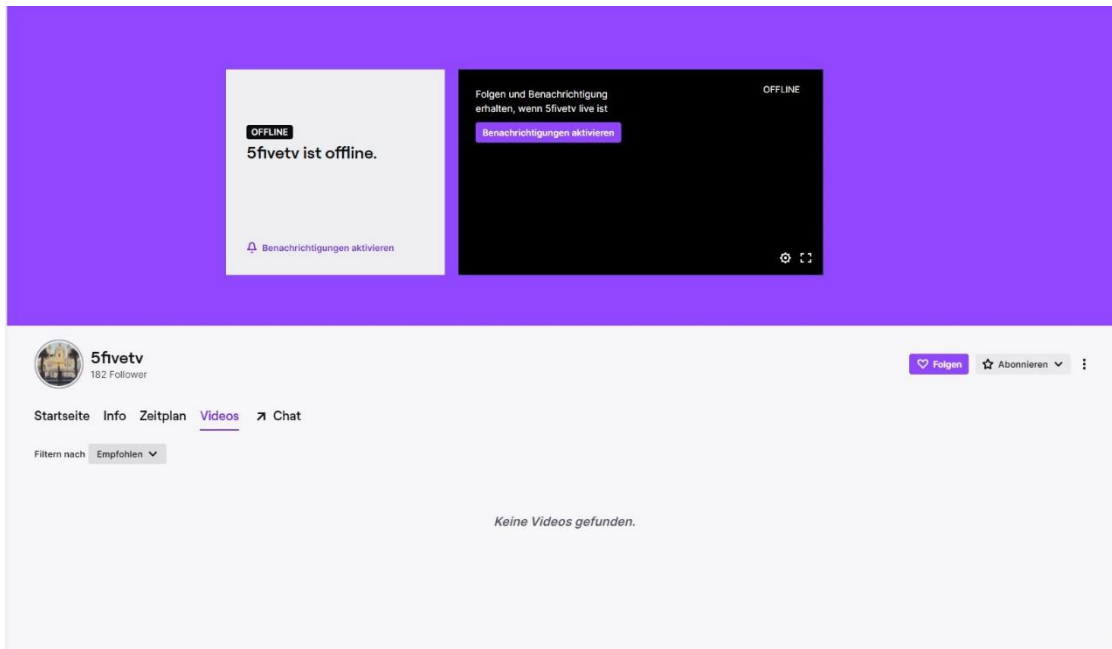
OFFLINE
5fivetv ist offline.

Benachrichtigungen aktivieren

Folgen und Benachrichtigung erhalten, wenn 5fivetv live ist

Benachrichtigungen aktivieren

OFFLINE

5fivetv
182 Follower

Folgen
Abonnieren

Startseite Info Zeitplan Videos Chat

Filtern nach Empfohlen

Keine Videos gefunden.